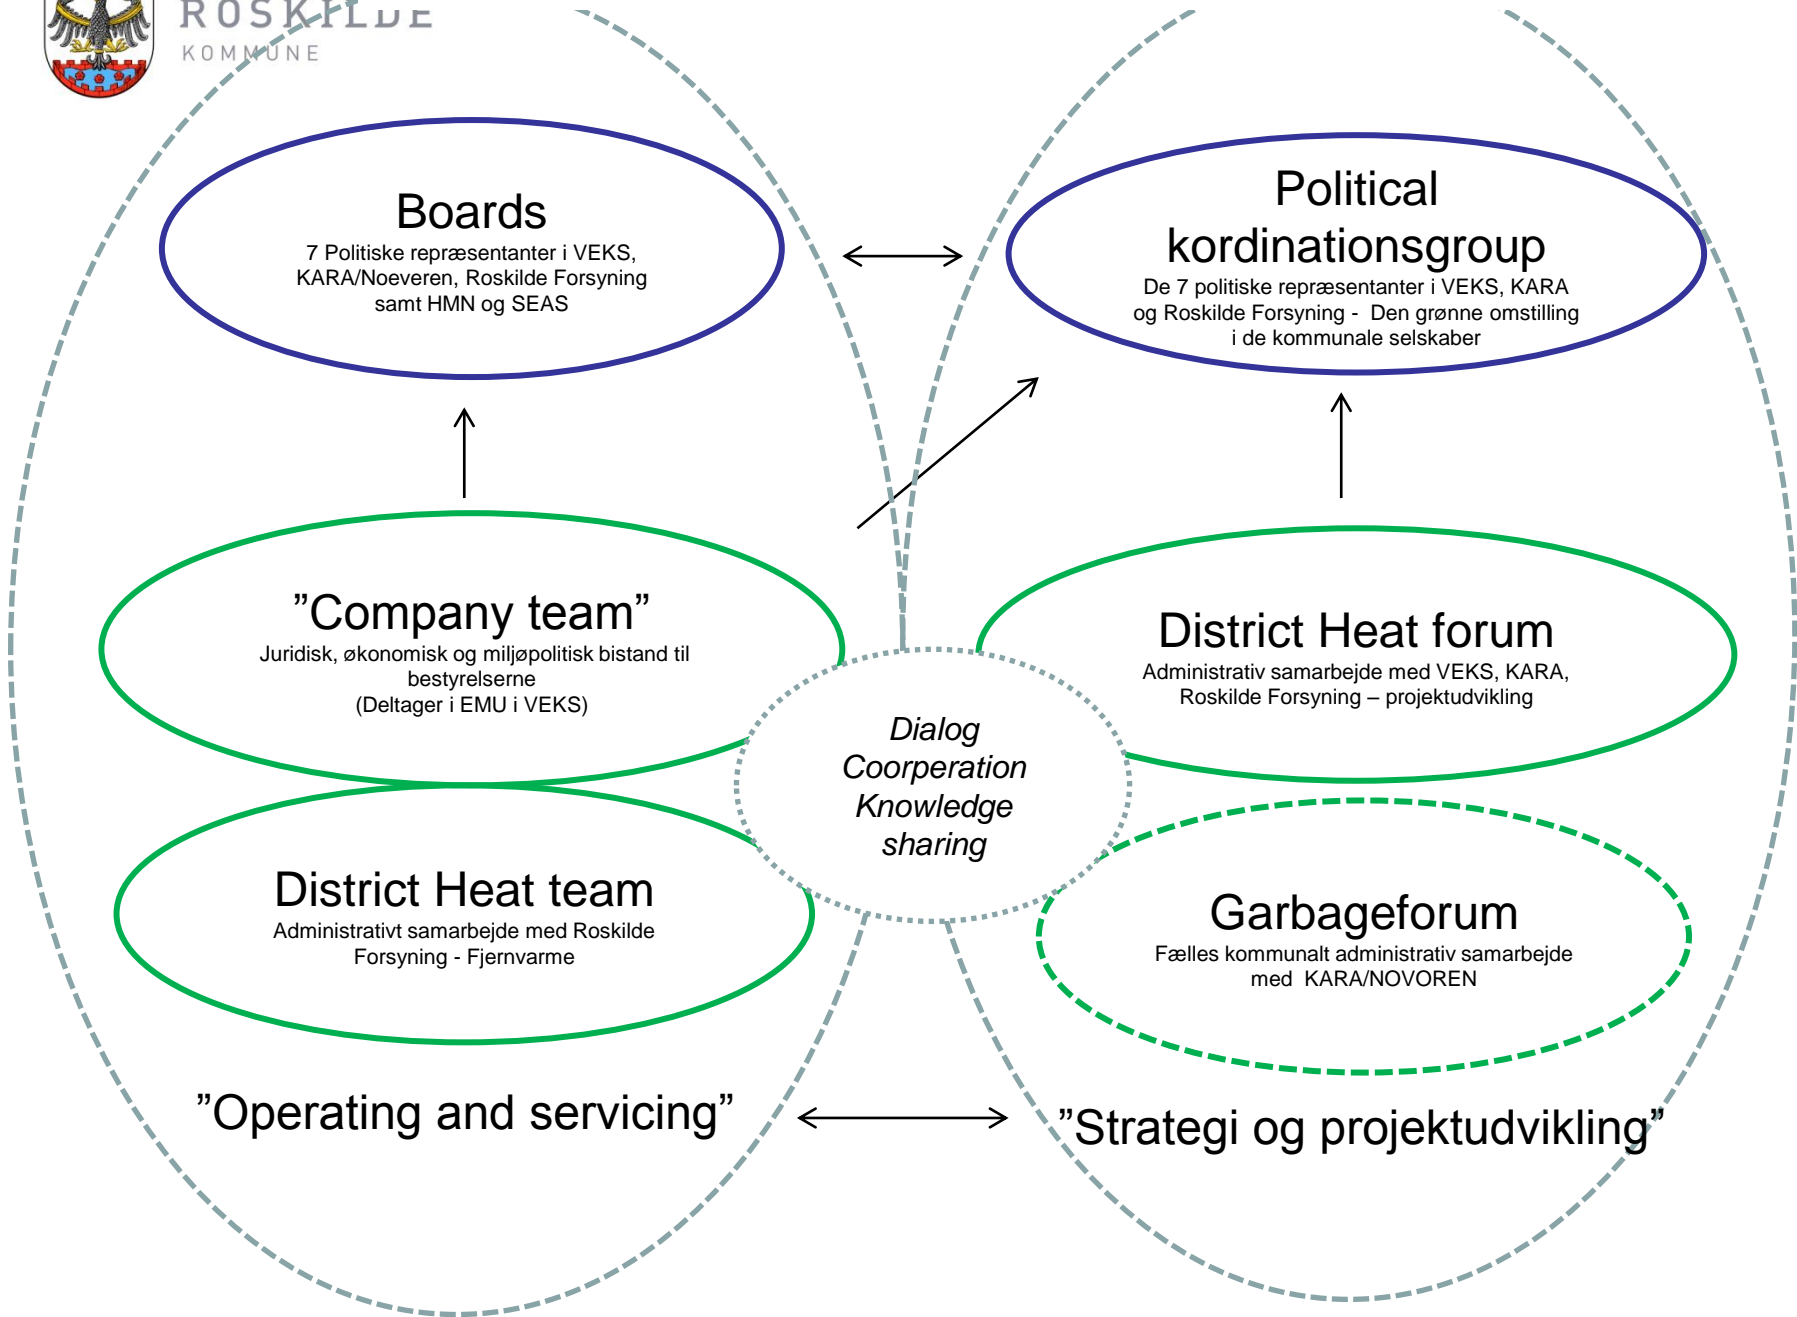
ROSKILDE
KOMMUNE

Boards
7 Politiske repræsentanter i VEKS, KARA/Noeveren, Roskilde Forsyning samt HMN og SEAS

Political kordinationsgroup
De 7 politiske repræsentanter i VEKS, KARA og Roskilde Forsyning - Den grønne omstilling i de kommunale selskaber

”Company team”
Juridisk, økonomisk og miljøpolitisk bistand til bestyrelserne
(Deltager i EMU i VEKS)

District Heat forum
Administrativ samarbejde med VEKS, KARA, Roskilde Forsyning – projektudvikling

Dialog
Coorperation
Knowledge
sharing

District Heat team
Administrativt samarbejde med Roskilde Forsyning - Fjernvarme

Garbageforum
Fælles kommunalt administrativ samarbejde med KARA/NOVOREN

”Operating and servicing”

”Strategi og projektudvikling”